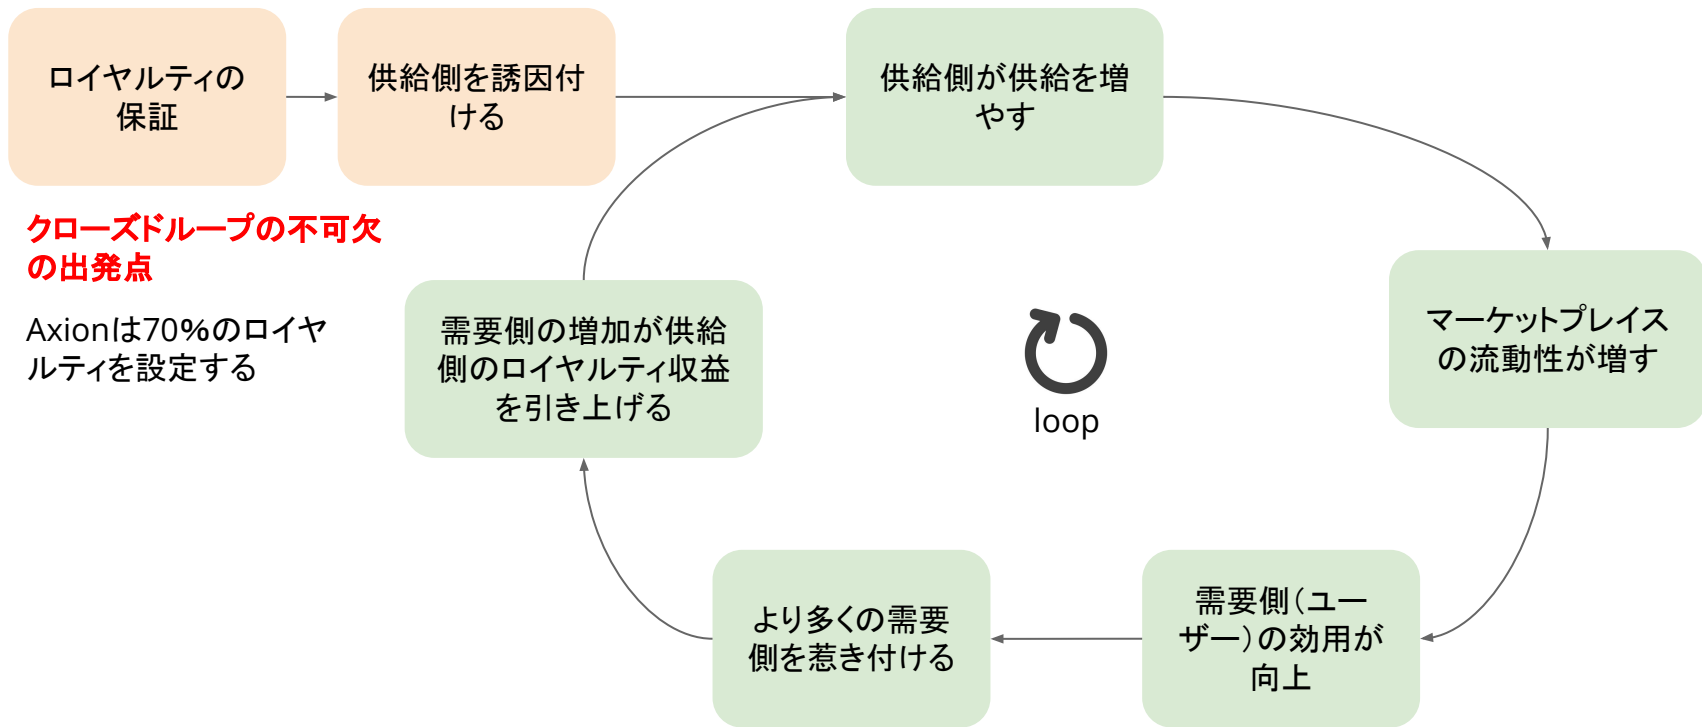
ロイヤルティの保証

供給側を誘因付ける

供給側が供給を増やす

クローズドループの不可欠の出発点

Axionは70%のロイヤルティを設定する

需要側の増加が供給側のロイヤルティ収益を引き上げる

loop

マーケットプレイスの流動性が増す

より多くの需要側を惹き付ける

需要側(ユーザー)の効用が向上